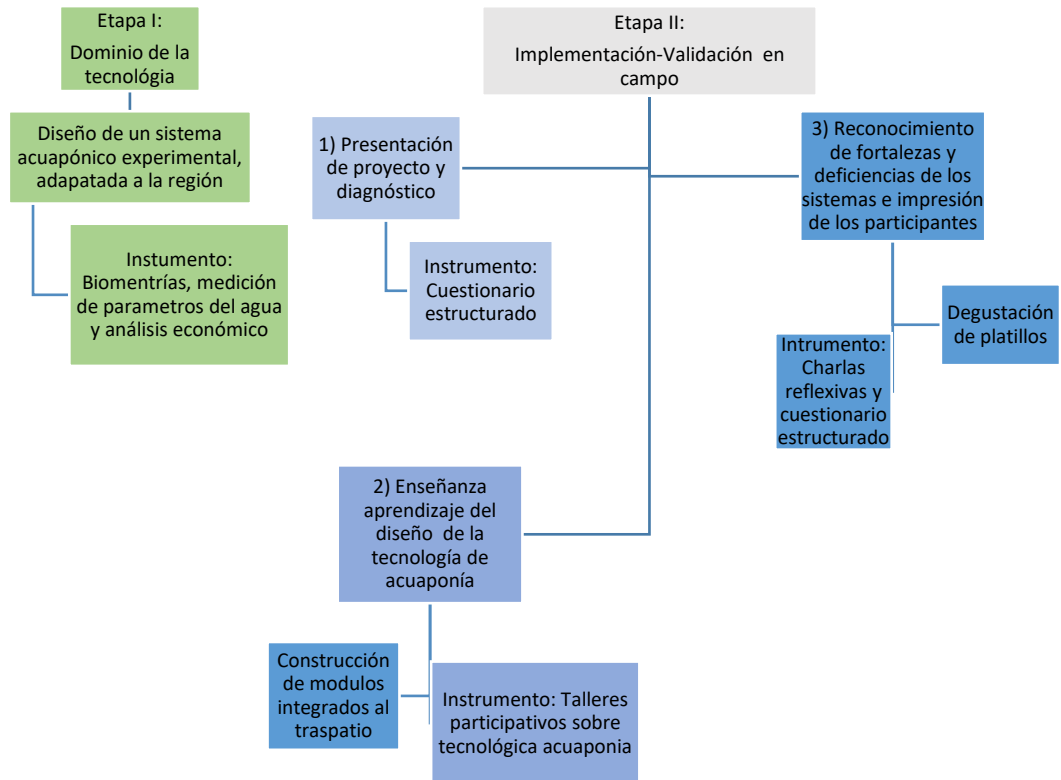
Etapa I:
Dominio de la tecnológia

Diseño de un sistema acuapónico experimental, adapatada a la región

Instumento: Biomentrías, medición de parametros del agua y análisis económico

Etapa II:
Implementación-Validación en campo

1) Presentación de proyecto y diagnóstico

Instrumento: Cuestionario estructurado

3) Reconocimiento de fortalezas y deficiencias de los sistemas e impresión de los participantes

Degustación de platillos

Intrumento: Charlas reflexivas y cuestionario estructurado

2) Enseñanza aprendizaje del diseño de la tecnología de acuaponía

Construcción de modulos integrados al traspatio

Instrumento: Talleres participativos sobre tecnológica acuaponia